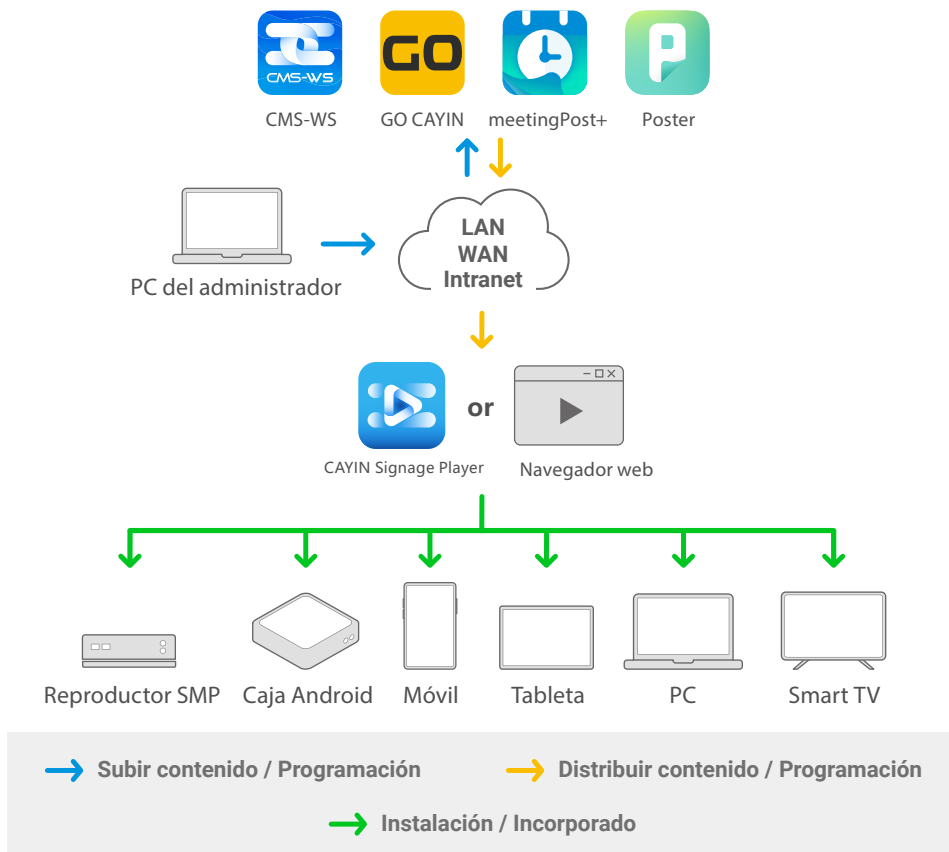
CMS-WS

GO

CMS-WS GO CAYIN meetingPost+ Poster

LAN
WAN
Intranet

PC del administrador

or

CAYIN Signage Player

Navegador web

Reproductor SMP Caja Android Móvil Tableta PC Smart TV

Subir contenido / Programación

Distribuir contenido / Programación

Instalación / Incorporado